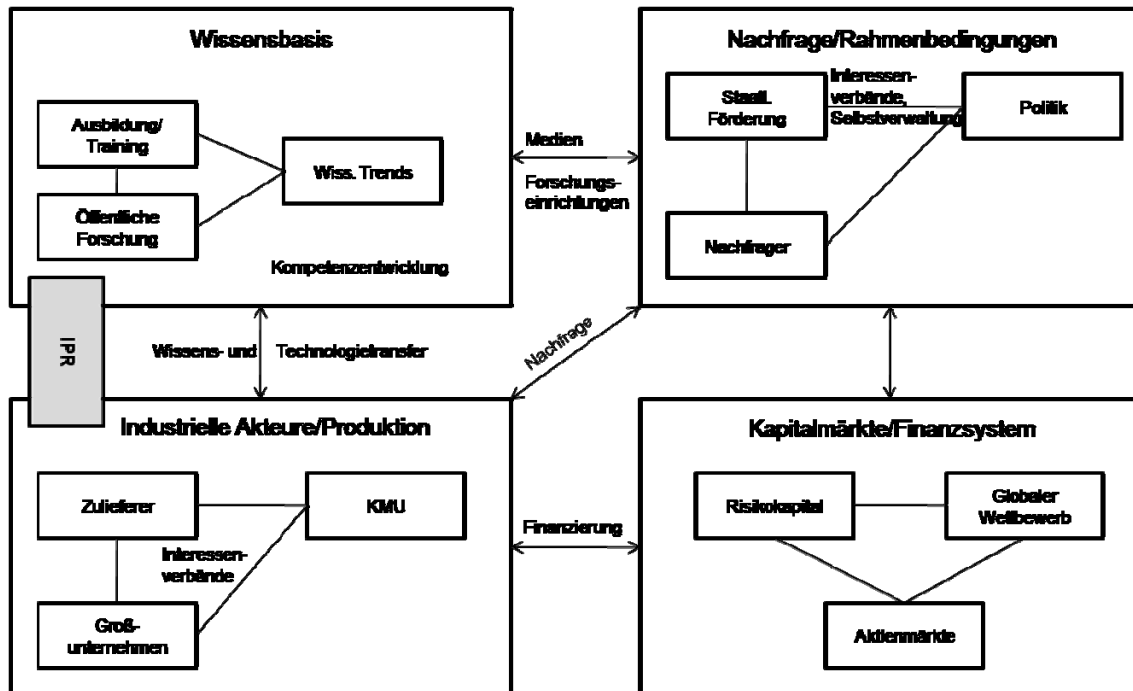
Wissensbasis

Ausbildung/ Training

Öffentliche Forschung

Wiss. Trends

Kompetenzentwicklung

Medien

Forschungseinrichtungen

Nachfrage/Rahmenbedingungen

Staatl. Förderung

Interessenverbände, Selbstverwaltung

Politik

Nachfrager

IPR

Wissens- und Technologietransfer

Nachfrage

Industrielle Akteure/Produktion

Zulieferer

KMU

Interessenverbände

Großunternehmen

Finanzierung

Kapitalmärkte/Finanzsystem

Risikokapital

Globaler Wettbewerb

Aktienmärkte